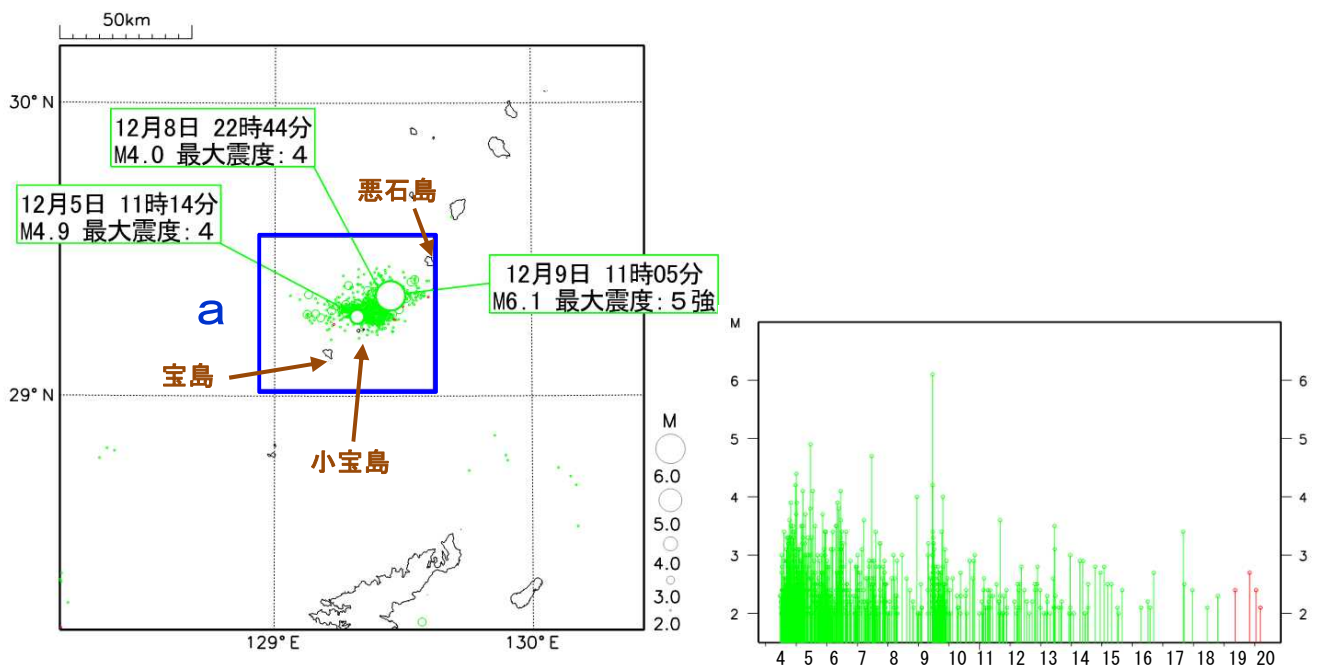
50km

30° N

12月8日 22時44分
M4.0 最大震度：4

12月5日 11時14分
M4.9 最大震度：4

悪石島

12月9日 11時05分
M6.1 最大震度：5強

a

宝島

29° N

小宝島

M
6.0
5.0
4.0
3.0
2.0

129° E

130° E

M

6
5
4
3
2

6
5
4
3
2

4 5 6 7 8 9 10 11 12 13 14 15 16 17 18 19 20